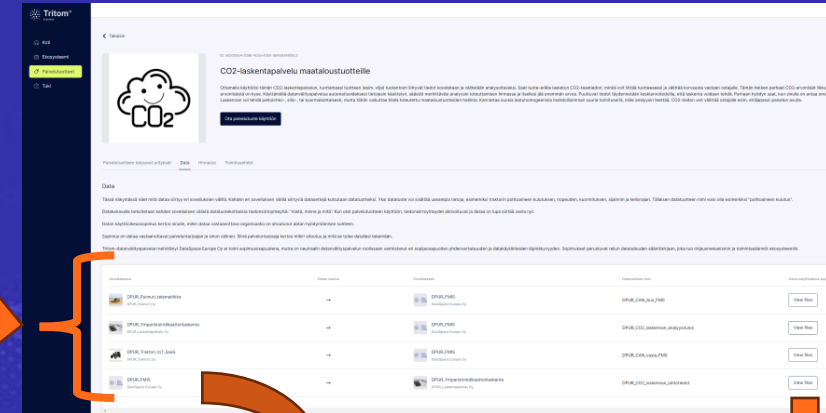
Tritom

Etusivu
Ekosysteemi
Palvelutuotteet
Tuki

< Takaisin

CO2-laskentapalvelu maataloustuotteille

Ota palvelu käyttöön

Palvelutuotteen kuvaus ja ehdot  Data  Hinnasto  Tuotekuvaukset

Data

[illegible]

| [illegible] | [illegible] | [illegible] | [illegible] | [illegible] |
|---|---|---|---|---|
| DPUB_Farmari_tulometriikka | → | DPUB_FMIS | DPUB_CXM_ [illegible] _FMIS | View flow |
| DPUB_Hyppariportelitkuohonlaskenta | → | DPUB_FMIS | DPUB_CO2_laskennan_analyysitulos | View flow |
| DPUB_Traktori_IoT_Data | → | DPUB_FMIS | DPUB_CXM_saata_FMIS | View flow |
| DPUB_FMIS | → | DPUB_Hyppariportelitkuohonlaskenta | DPUB_CO2_laskennan_tulokset | View flow |